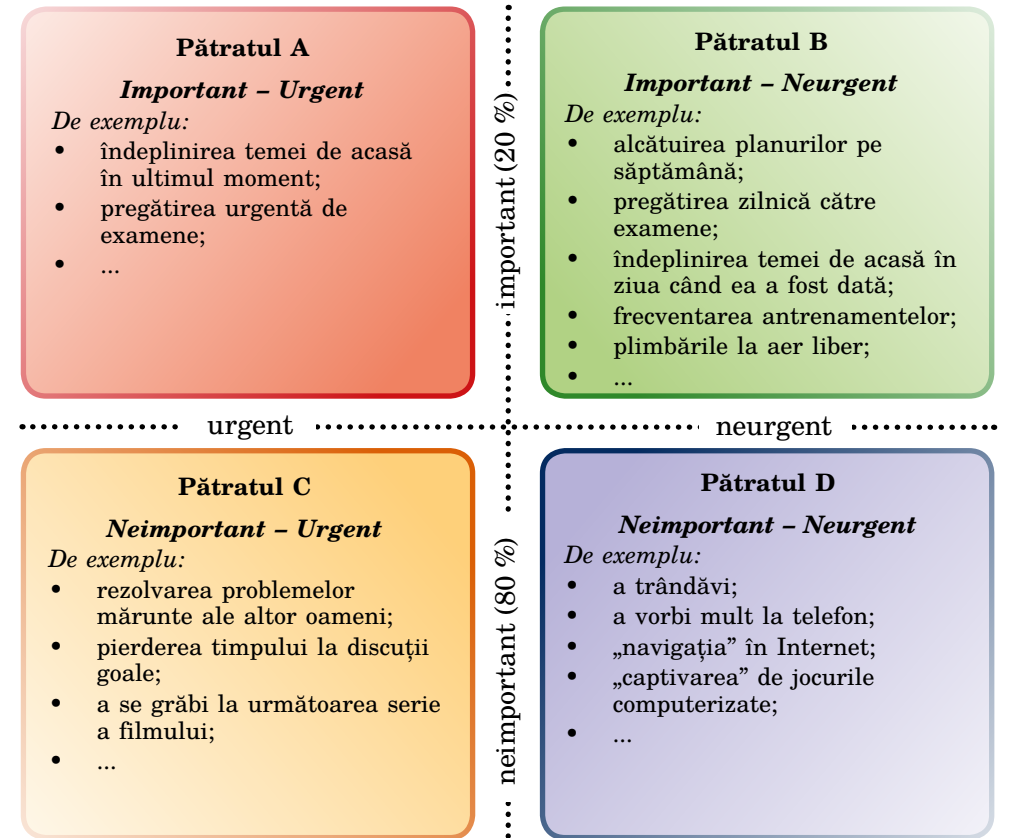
Pătratul A

Important – Urgent

De exemplu:
- îndeplinirea temei de acasă în ultimul moment;
- pregătirea urgentă de examene;
- ...

important (20 %)

Pătratul B

Important – Neurgent

De exemplu:
- alcătuirea planurilor pe săptămână;
- pregătirea zilnică către examene;
- îndeplinirea temei de acasă în ziua când ea a fost dată;
- frecventarea antrenamentelor;
- plimbările la aer liber;
- ...

urgent

neurgent

Pătratul C

Neimportant – Urgent

De exemplu:
- rezolvarea problemelor mărunte ale altor oameni;
- pierderea timpului la discuții goale;
- a se grăbi la următoarea serie a filmului;
- ...

neimportant (80 %)

Pătratul D

Neimportant – Neurgent

De exemplu:
- a trândăvi;
- a vorbi mult la telefon;
- „navigația” în Internet;
- „captivarea” de jocurile computerizate;
- ...